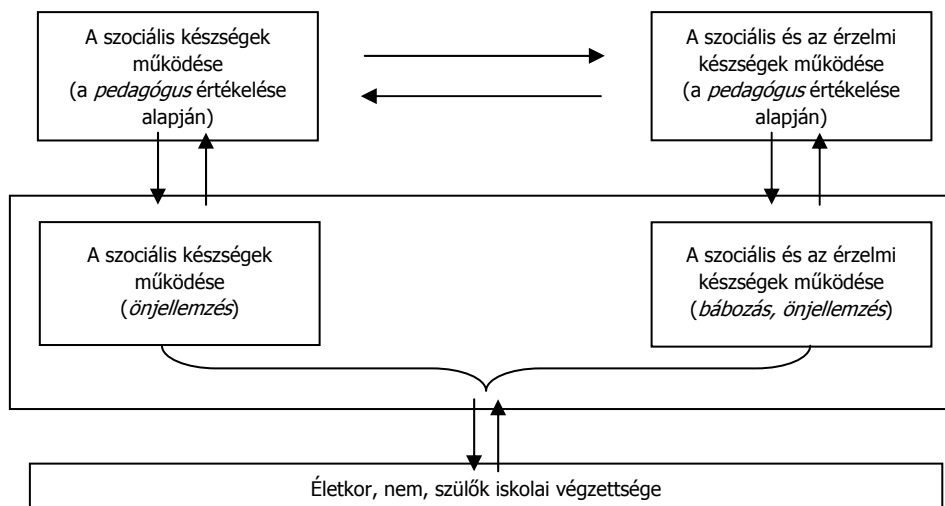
A szociális készségek működése (a *pedagógus* értékelése alapján)

A szociális és az érzelmi készségek működése (a *pedagógus* értékelése alapján)

A szociális készségek működése (*önjellemzés*)

A szociális és az érzelmi készségek működése (*bábozás, önjellemzés*)

Életkor, nem, szülők iskolai végzettsége